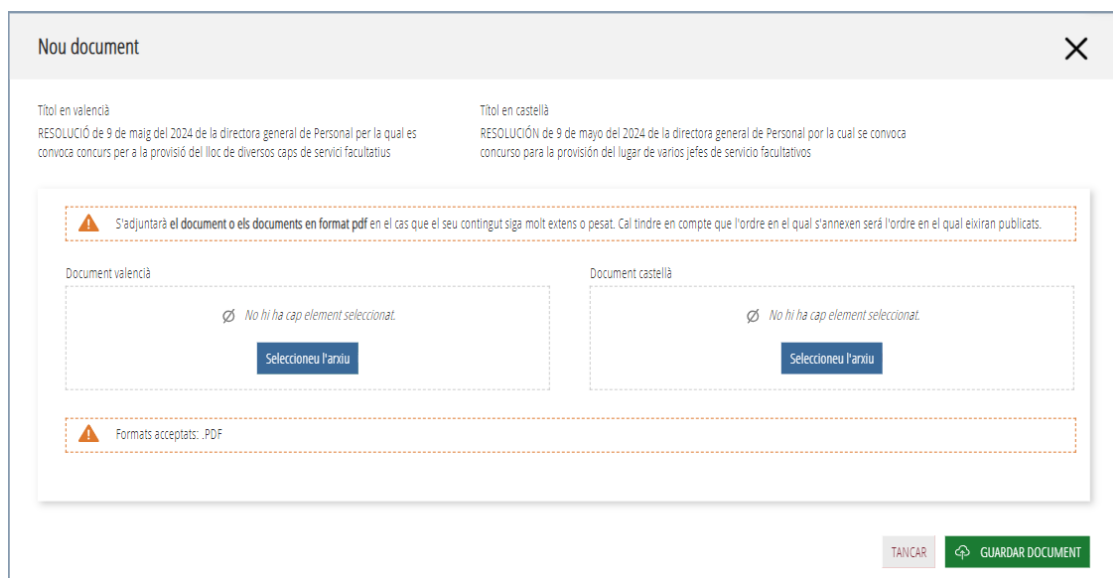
Nou document

×

Títol en valencià
RESOLUCIÓ de 9 de maig del 2024 de la directora general de Personal per la qual es convoca concurs per a la provisió del lloc de diversos caps de servici facultatius

Títol en castellà
RESOLUCIÓN de 9 de mayo del 2024 de la directora general de Personal por la cual se convoca concurso para la provisión del lugar de varios jefes de servicio facultativos

S'adjuntarà el document o els documents en format pdf en el cas que el seu contingut siga molt extens o pesat. Cal tindre en compte que l'ordre en el qual s'annexen serà l'ordre en el qual eixiran publicats.

Document valencià

∅ No hi ha cap element seleccionat.

Seleccioneu l'arxiu

Document castellà

∅ No hi ha cap element seleccionat.

Seleccioneu l'arxiu

Formats acceptats: .PDF

TANCAR

GUARDAR DOCUMENT